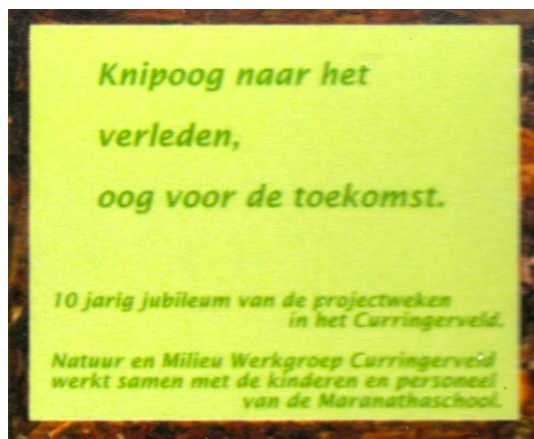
Knipoog naar het
verleden,
oog voor de toekomst.

10 jarig jubileum van de projectweken in het Curringerveld.

Natuur en Milieu Werkgroep Curringerveld werkt samen met de kinderen en personeel van de Maranathaschool.